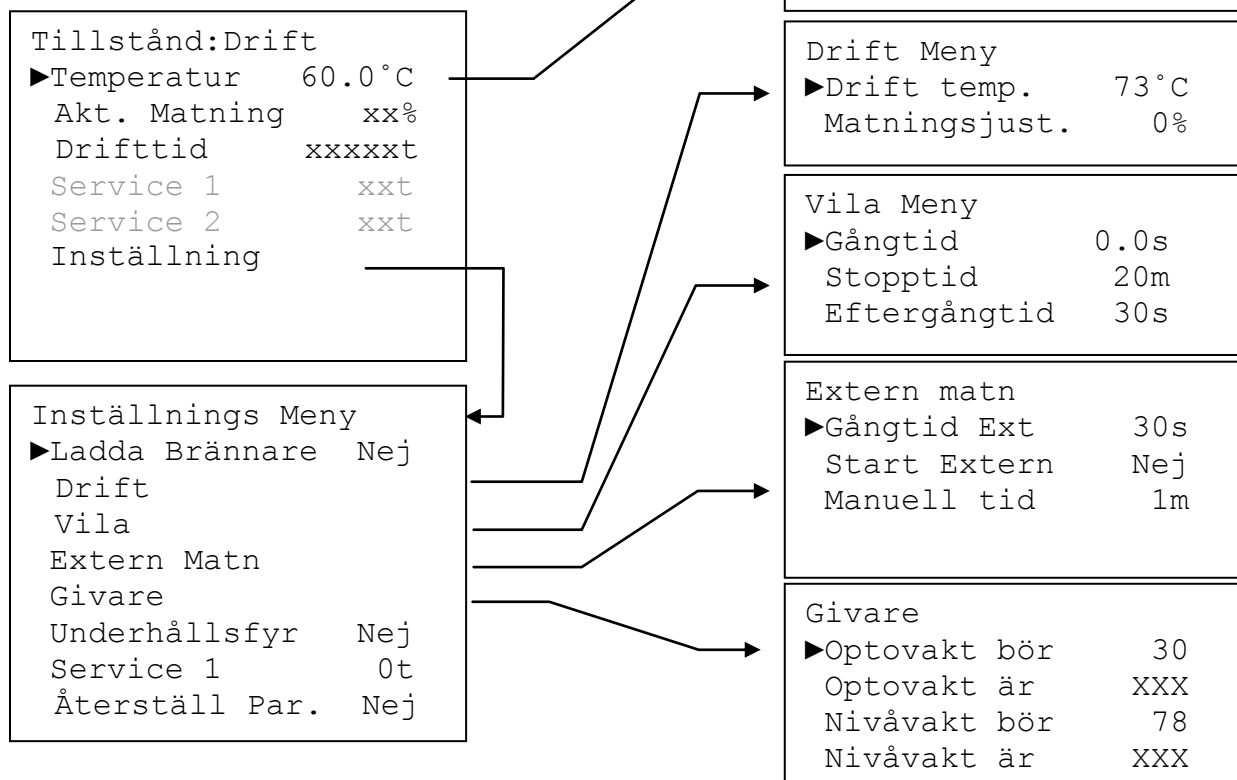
Tillstånd:Drift
►Temperatur 60.0˚C
Akt. Matning xx%
Drifttid xxxxxt
Service 1 xxt
Service 2 xxt
Inställning

Inställnings Meny
►Ladda Brännare Nej
Drift
Vila
Extern Matn
Givare
Underhållsfyr Nej
Service 1 0t
Återställ Par. Nej

Drift Meny
►Drift temp. 73˚C
Matningsjust. 0%

Vila Meny
►Gångtid 0.0s
Stopptid 20m
Eftergångtid 30s

Extern matn
►Gångtid Ext 30s
Start Extern Nej
Manuell tid 1m

Givare
►Optovakt bör 30
Optovakt är XXX
Nivåvakt bör 78
Nivåvakt är XXX